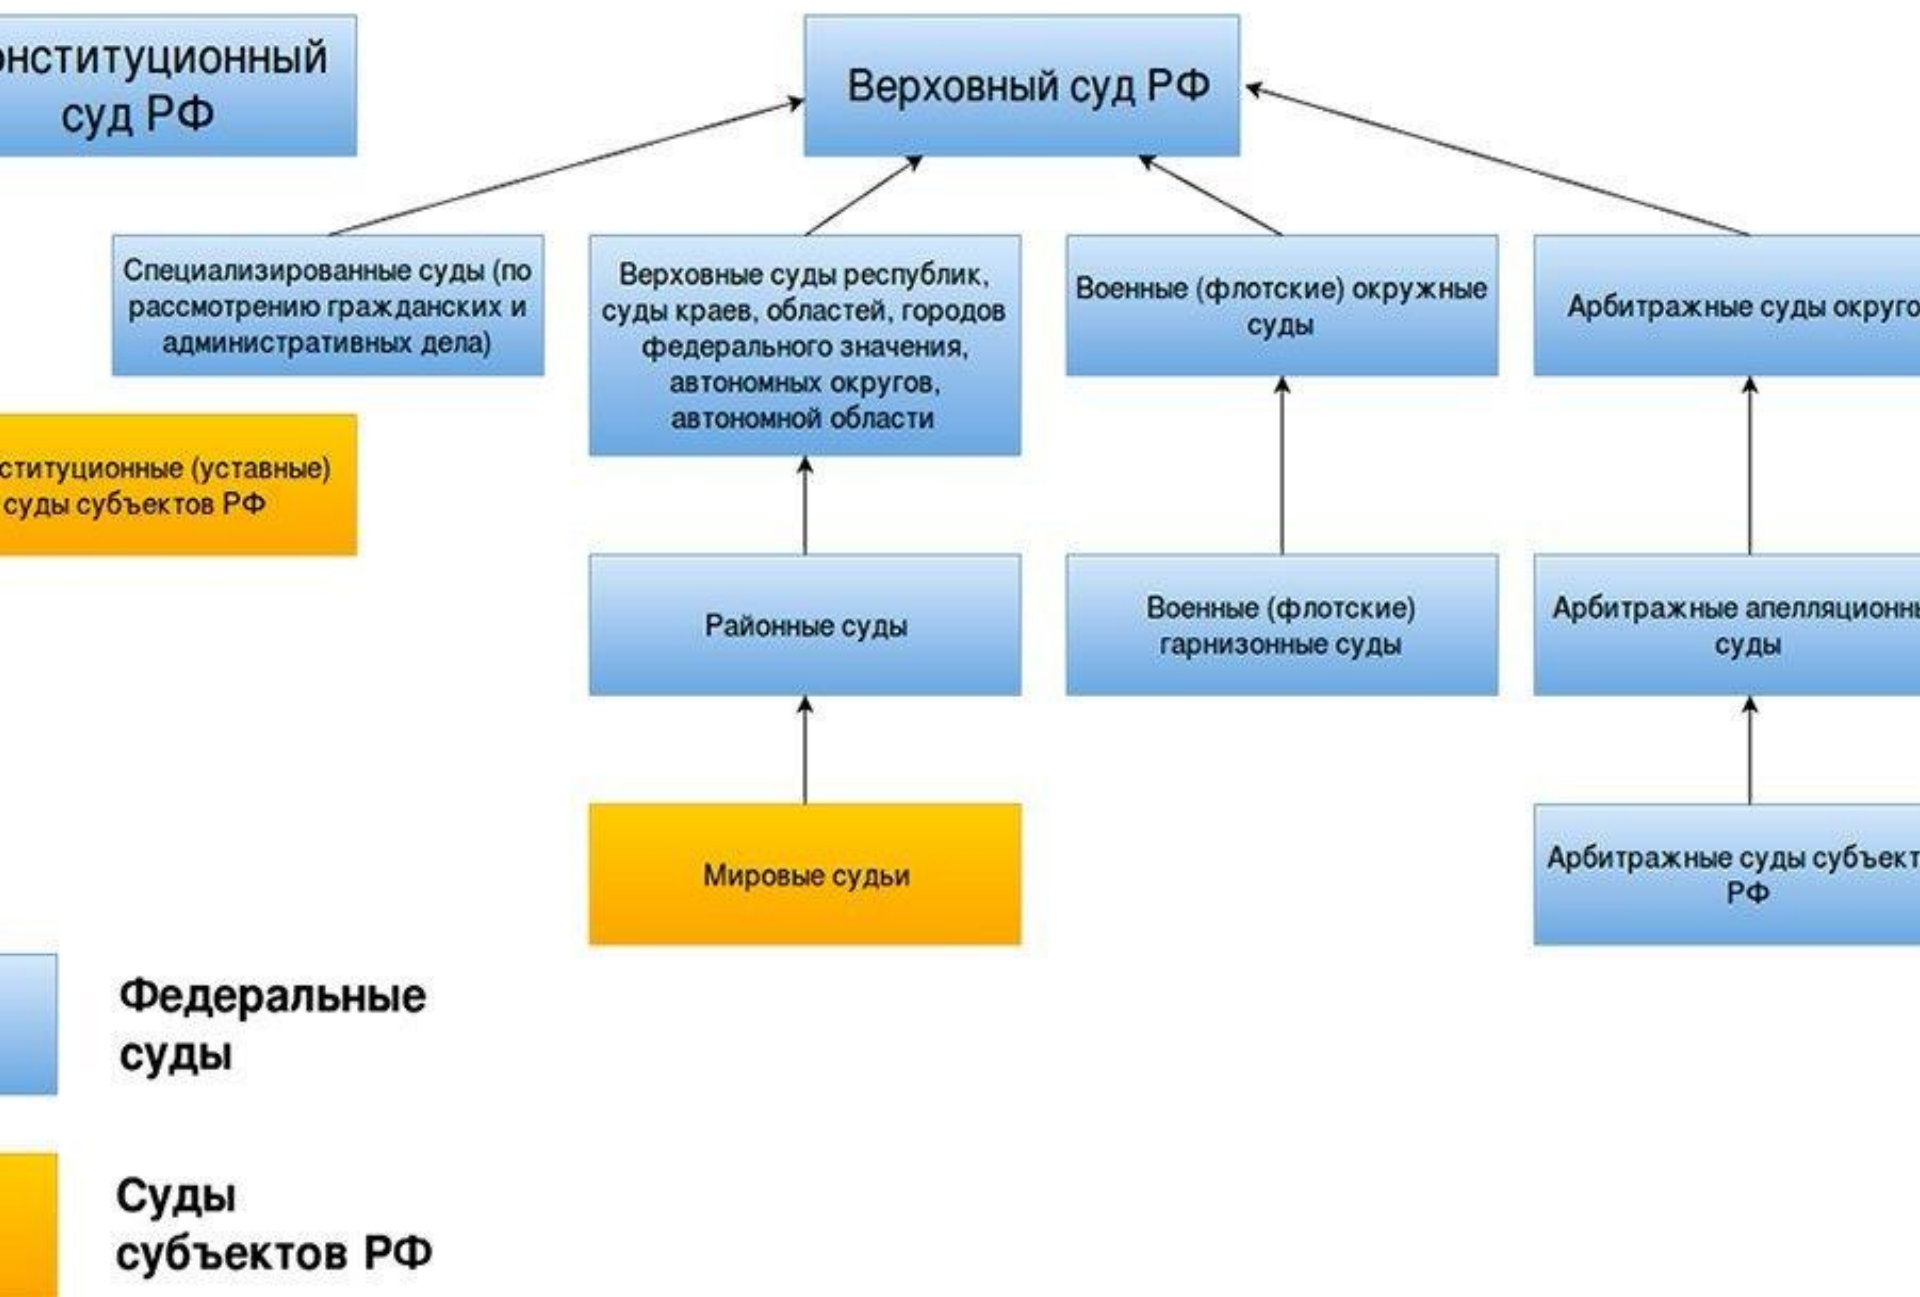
онституционный суд РФ

Верховный суд РФ

Специализированные суды (по рассмотрению гражданских и административных дела)

Верховные суды республик, суды краев, областей, городов федерального значения, автономных округов, автономной области

Военные (флотские) окружные суды

Арбитражные суды округо

ституционные (уставные) суды субъектов РФ

Районные суды

Военные (флотские) гарнизонные суды

Арбитражные апелляционны суды

Мировые судьи

Арбитражные суды субъект РФ

Федеральные суды

Суды субъектов РФ